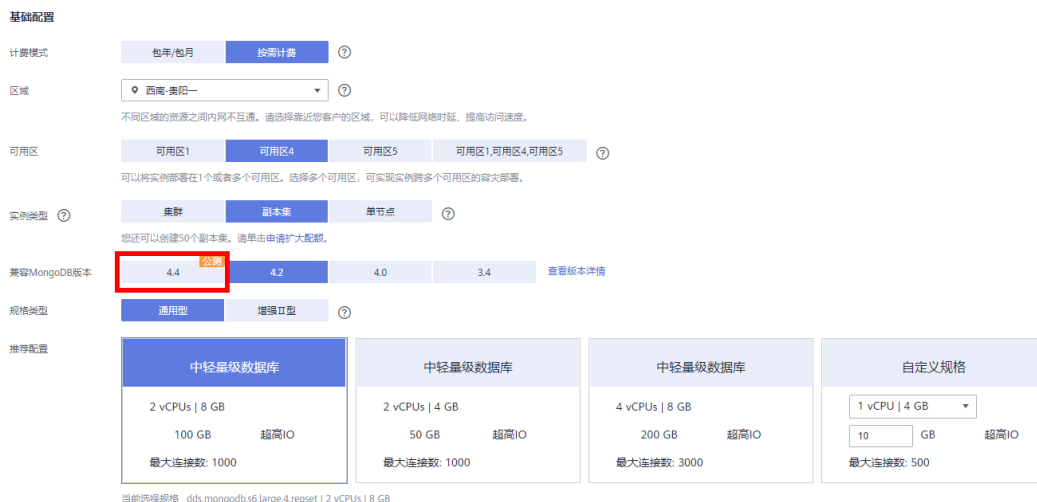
基础配置

计费模式 包年/包月 按需计费 ?

区域 西南-贵阳一 ?

不同区域的资源之间内网不互通。请选择靠近您客户的区域，可以降低网络时延、提高访问速度。

可用区 可用区1 可用区4 可用区5 可用区1,可用区4,可用区5 ?

可以将实例部署在1个或者多个可用区。选择多个可用区，可实现实例跨多个可用区的容灾部署。

实例类型 ? 集群 副本集 单节点 ?

您还可以创建50个副本集。请单击申请扩大配额。

兼容MongoDB版本 公测 4.4 4.2 4.0 3.4 查看版本详情

规格类型 通用型 增强Ⅱ型 ?

推荐配置

中轻量级数据库
2 vCPUs | 8 GB
100 GB 超高IO
最大连接数: 1000

中轻量级数据库
2 vCPUs | 4 GB
50 GB 超高IO
最大连接数: 1000

中轻量级数据库
4 vCPUs | 8 GB
200 GB 超高IO
最大连接数: 3000

自定义规格
1 vCPU | 4 GB
10 GB 超高IO
最大连接数: 500

当前选择规格 dds.mongodb.s6.large.4.repset | 2 vCPUs | 8 GB